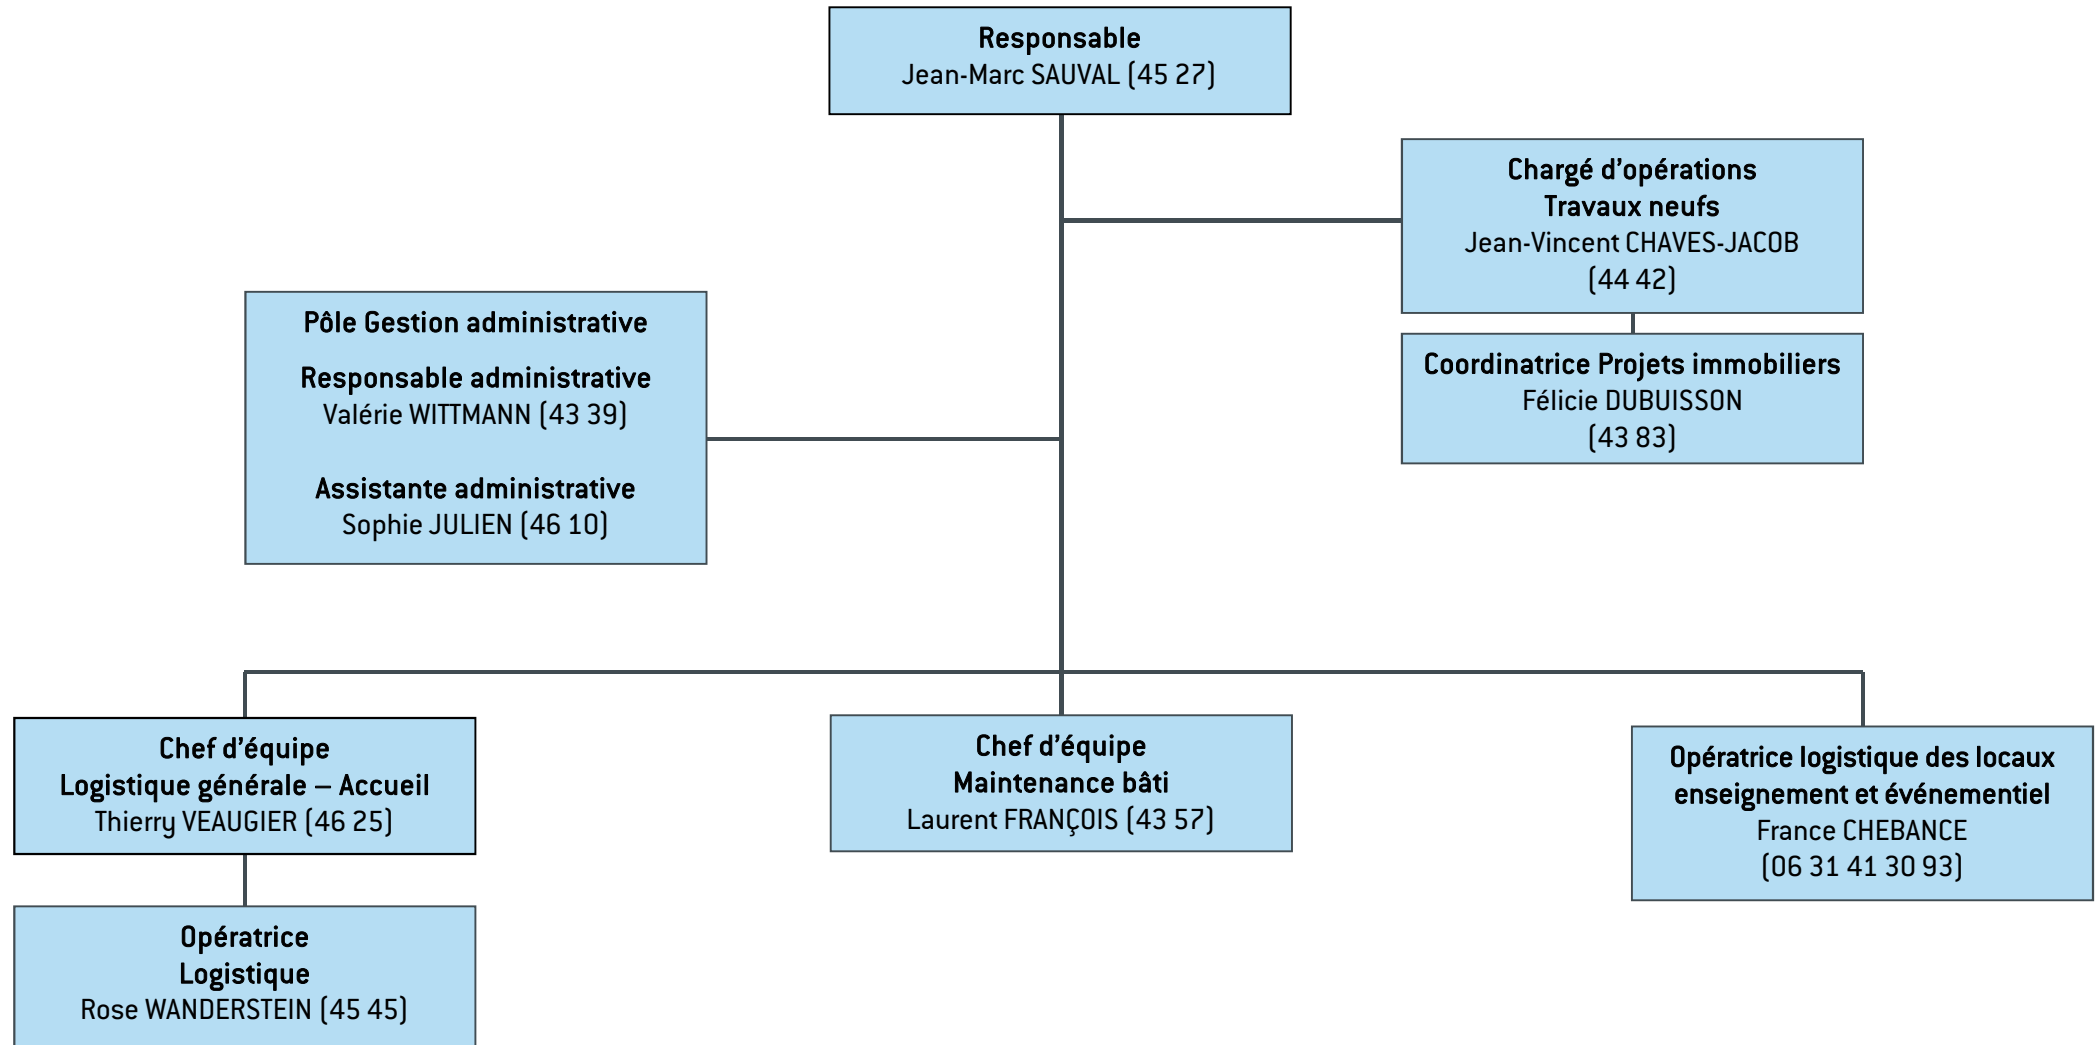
Responsable
Jean-Marc SAUVAL (45 27)

Chargé d'opérations
Travaux neufs
Jean-Vincent CHAVES-JACOB
(44 42)

Coordinatrice Projets immobiliers
Félicie DUBUISSON
(43 83)

Pôle Gestion administrative

Responsable administrative
Valérie WITTMANN (43 39)

Assistante administrative
Sophie JULIEN (46 10)

Chef d'équipe
Logistique générale – Accueil
Thierry VEAUGIER (46 25)

Opératrice
Logistique
Rose WANDERSTEIN (45 45)

Chef d'équipe
Maintenance bâti
Laurent FRANÇOIS (43 57)

Opératrice logistique des locaux
enseignement et événementiel
France CHEBANCE
(06 31 41 30 93)